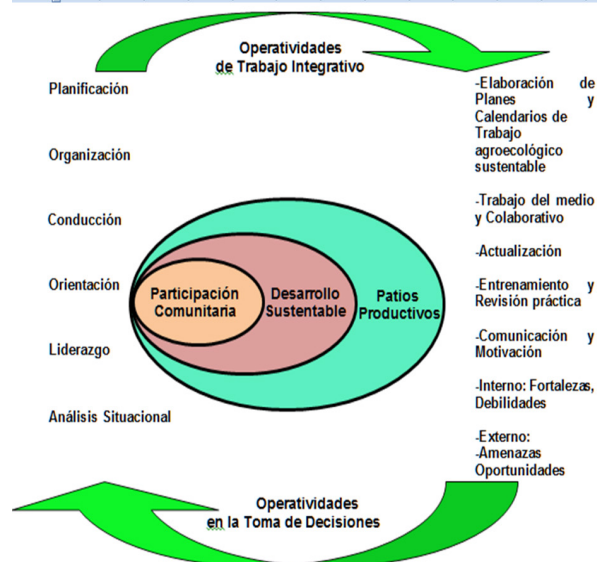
Operatividades de Trabajo Integrativo

Planificación

Organización

Conducción

Orientación

Liderazgo

Análisis Situacional

Participación Comunitaria

Desarrollo Sustentable

Patios Productivos

-Elaboración de Planes y Calendarios de Trabajo agroecológico sustentable

-Trabajo del medio y Colaborativo

-Actualización

-Entrenamiento y Revisión práctica

-Comunicación y Motivación

-Interno: Fortalezas, Debilidades

-Externo:
-Amenazas
Oportunidades

Operatividades en la Toma de Decisiones